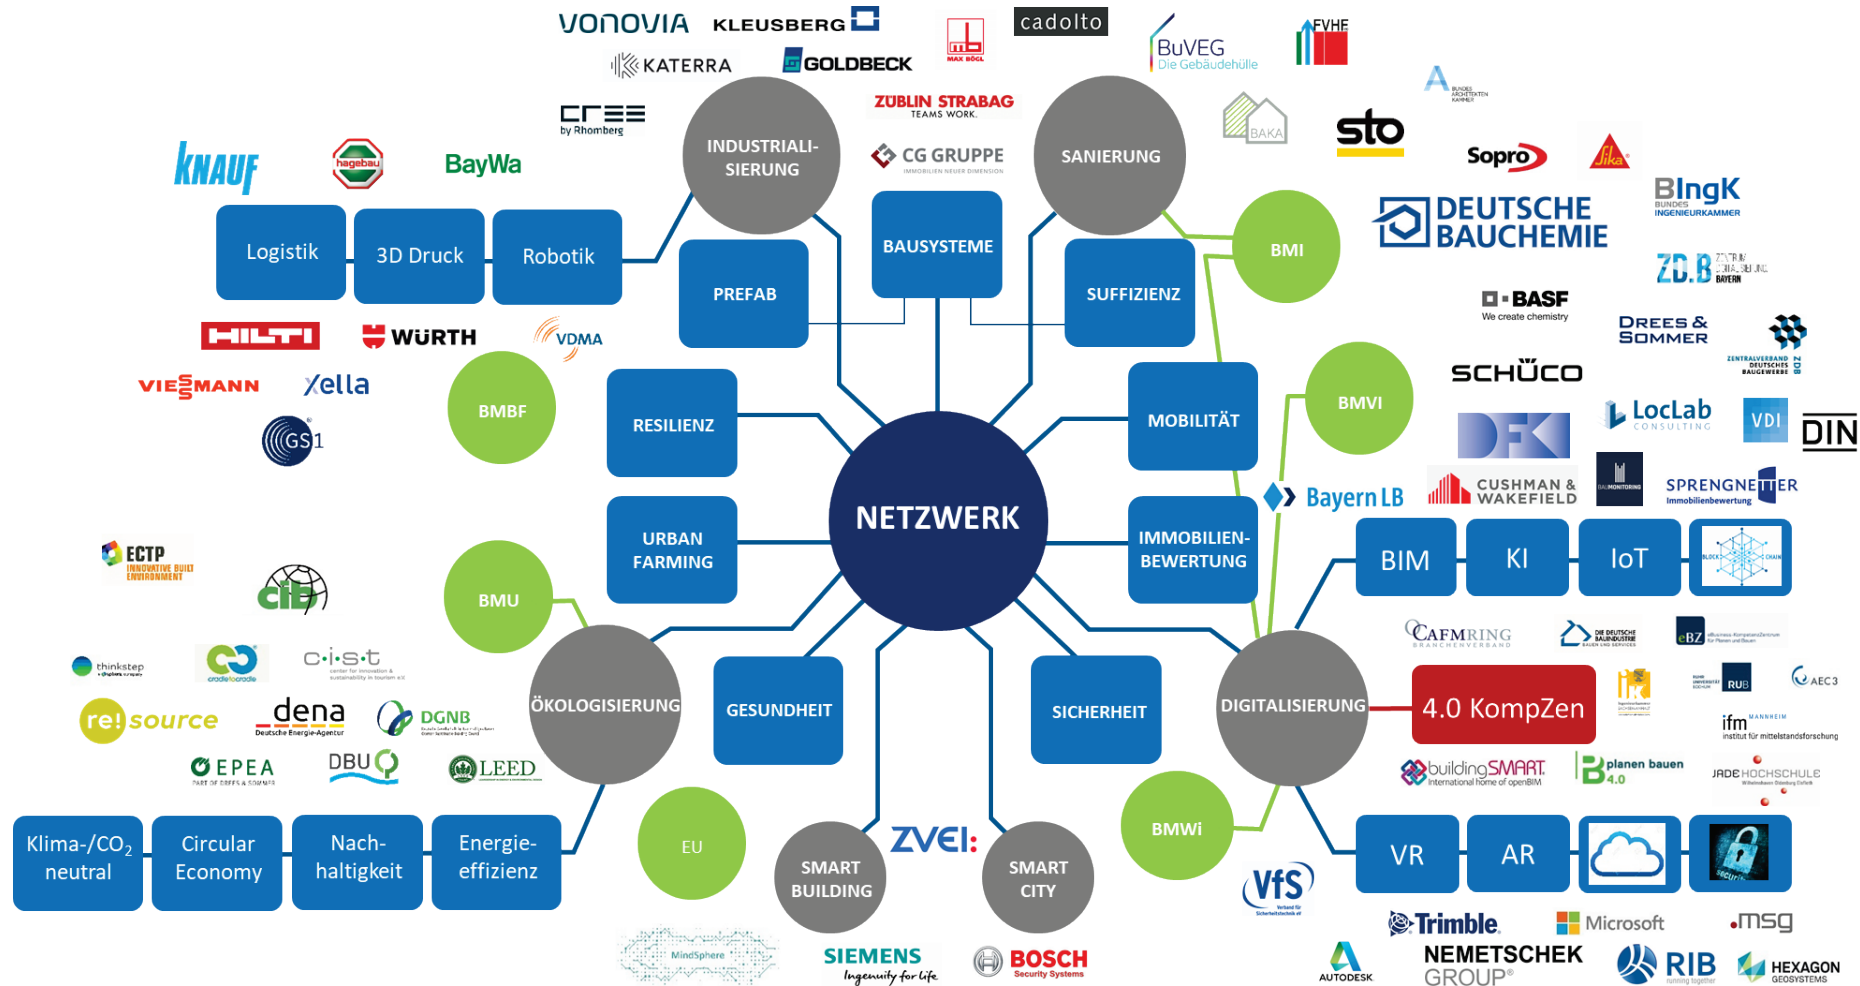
VONOVIA
KLEUSBERG
cadolto
BuVEG
Die Gebäudehülle
FVHF
KATERRA
GOLDBECK
MAX BÖGL
cree
by Rhomberg
ZÜBLIN STRABAG
TEAMS WORK.
CG GRUPPE
IMMOBILIEN NEUER DIMENSION
BAKA
sto
INDUSTRIALI-SIERUNG
SANIERUNG
KNAUF
hagebau
BayWa
Sopro
Sika
BIngK
BUNDES INGENIEURKAMMER
DEUTSCHE BAUCHEMIE
Logistik
3D Druck
Robotik
BAUSYSTEME
BMI
PREFAB
SUFFIZIENZ
ZD.B
BASF
We create chemistry
DREES & SOMMER
HILTI
WÜRTH
VDMA
ZENTRALVERBAND DEUTSCHES BAUGEWERBE
SCHÜCO
VIESSMANN
Xella
BMBF
RESILIENZ
MOBILITÄT
BMVI
DFK
LocLab
CONSULTING
VDI
DIN
GS1
CUSHMAN & WAKEFIELD
SPRENGNETTER
Immobilienbewertung
Bayern LB
NETZWERK
ECTP
INNOVATIVE BUILT ENVIRONMENT
URBAN FARMING
IMMOBILIEN-BEWERTUNG
BIM
KI
IoT
BLOCKCHAIN
cib
BMU
CAFMRING
BRANCHENVERBAND
eBZ
thinkstep
cradle to cradle
c·i·s·t
dena
Deutsche Energie-Agentur
DGNB
ÖKOLOGISIERUNG
GESUNDHEIT
SICHERHEIT
DIGITALISIERUNG
4.0 KompZen
RUB
AEC3
re!source
ifm
institut für mittelstandsforschung
EPEA
DBU
LEED
buildingSMART
International home of openBIM
planen bauen 4.0
JADE HOCHSCHULE
EU
ZVEI:
BMWi
Klima-/$CO_2$ neutral
Circular Economy
Nach-haltigkeit
Energie-effizienz
SMART BUILDING
SMART CITY
VfS
VR
AR
MindSphere
SIEMENS
Ingenuity for life
BOSCH
Security Systems
Trimble
Microsoft
msg
AUTODESK
NEMETSCHEK GROUP
RIB
HEXAGON
GEOSYSTEMS